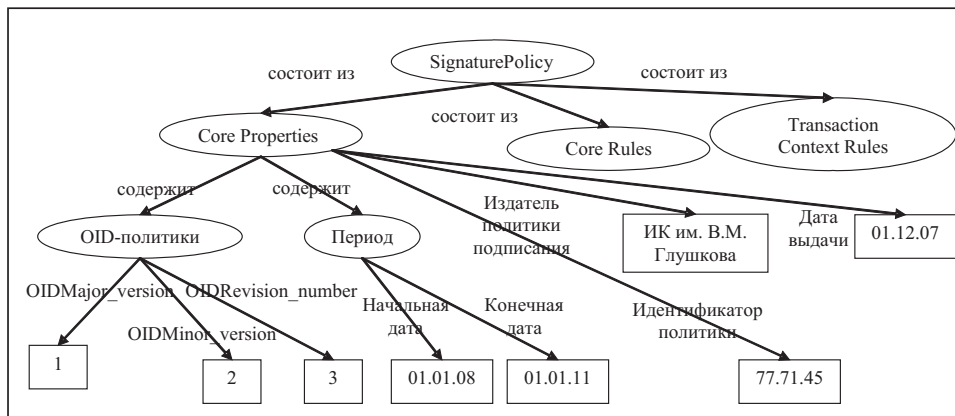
SignaturePolicy

состоит из

состоит из

состоит из

Core Properties

Core Rules

Transaction Context Rules

содержит

содержит

Издатель политики подписания

ИК им. В.М. Глушкова

Дата выдачи

01.12.07

OID-политики

Период

OIDMajor_version

OIDRevision_number

OIDMinor_version

Начальная дата

Конечная дата

Идентификатор политики

1

2

3

01.01.08

01.01.11

77.71.45